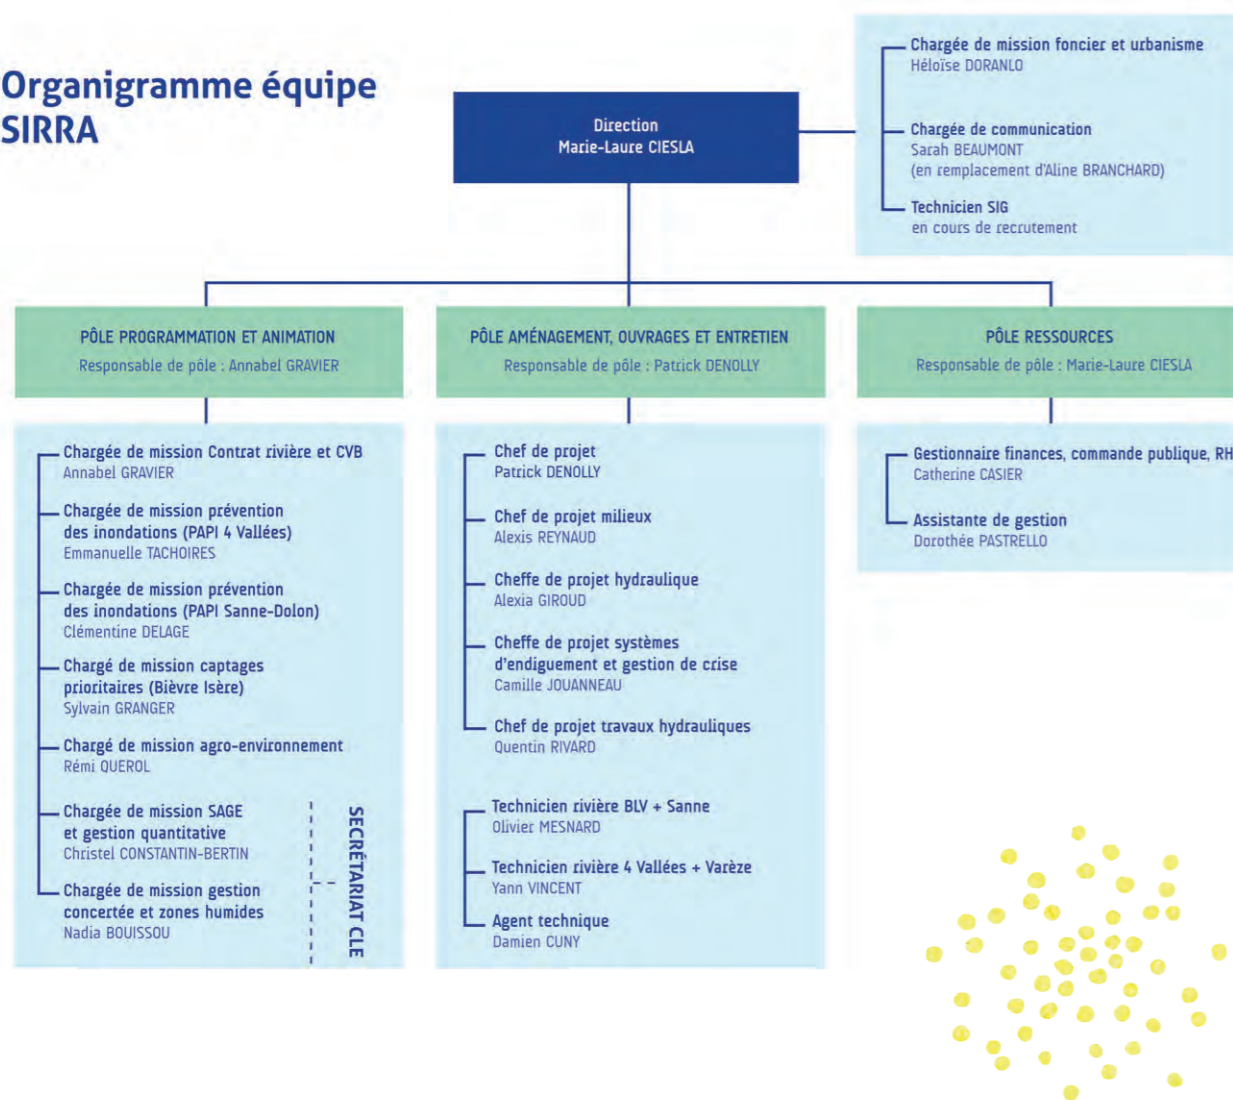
Organigramme équipe SIRRA

Direction
Marie-Laure CIESLA

Chargée de mission foncier et urbanisme
Héloïse DORANLO

Chargée de communication
Sarah BEAUMONT
(en remplacement d'Aline BRANCHARD)

Technicien SIG
en cours de recrutement

PÔLE PROGRAMMATION ET ANIMATION
Responsable de pôle : Annabel GRAVIER

Chargée de mission Contrat rivière et CVB
Annabel GRAVIER

Chargée de mission prévention des inondations (PAPI 4 Vallées)
Emmanuelle TACHOIRES

Chargée de mission prévention des inondations (PAPI Sanne-Dolon)
Clémentine DELAGE

Chargé de mission captages prioritaires (Bièvre Isère)
Sylvain GRANGER

Chargé de mission agro-environnement
Rémi QUEROL

Chargée de mission SAGE et gestion quantitative
Christel CONSTANTIN-BERTIN

Chargée de mission gestion concertée et zones humides
Nadia BOUISSOU

SECRÉTARIAT CLE

PÔLE AMÉNAGEMENT, OUVRAGES ET ENTRETIEN
Responsable de pôle : Patrick DENOLLY

Chef de projet
Patrick DENOLLY

Chef de projet milieux
Alexis REYNAUD

Cheffe de projet hydraulique
Alexia GIROUD

Cheffe de projet systèmes d'endiguement et gestion de crise
Camille JOUANNEAU

Chef de projet travaux hydrauliques
Quentin RIVARD

Technicien rivière BLV + Sanne
Olivier MESNARD

Technicien rivière 4 Vallées + Varèze
Yann VINCENT

Agent technique
Damien CUNY

PÔLE RESSOURCES
Responsable de pôle : Marie-Laure CIESLA

Gestionnaire finances, commande publique, RH
Catherine CASIER

Assistante de gestion
Dorothée PASTRELLO